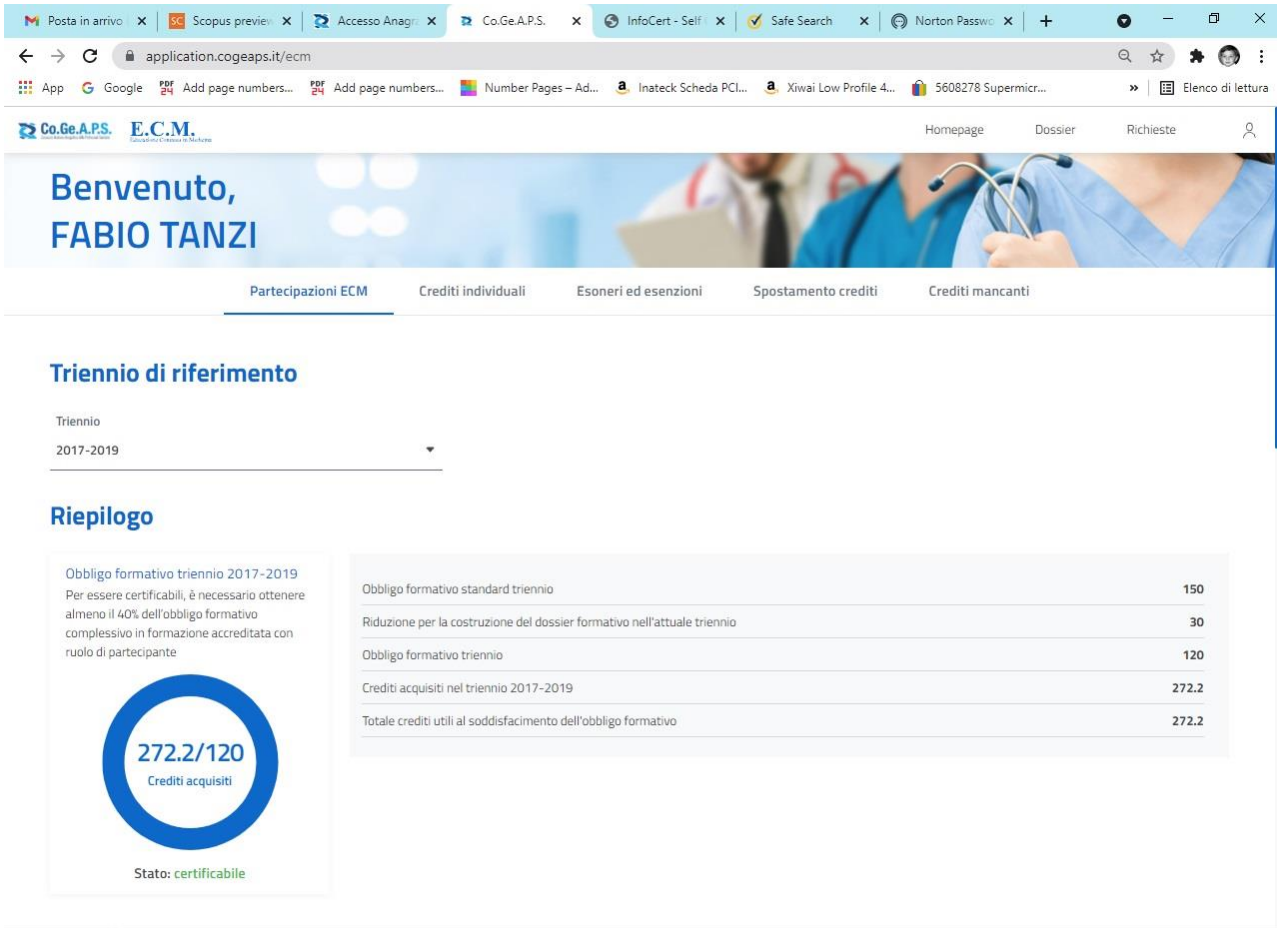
Posta in arrivo | Scopus preview | Accesso Anagr | Co.Ge.A.P.S. | InfoCert - Self | Safe Search | Norton Passwo | +

application.cogeaps.it/ecm

App | Google | Add page numbers... | Add page numbers... | Number Pages – Ad... | Inateck Scheda PCI... | Xiwai Low Profile 4... | 5608278 Supermicr... | » | Elenco di lettura

Co.Ge.A.P.S. E.C.M.

Homepage | Dossier | Richieste

Benvenuto,
FABIO TANZI

Partecipazioni ECM | Crediti individuali | Esoneri ed esenzioni | Spostamento crediti | Crediti mancanti

Triennio di riferimento

Triennio
2017-2019

Riepilogo

Obbligo formativo triennio 2017-2019
Per essere certificabili, è necessario ottenere almeno il 40% dell'obbligo formativo complessivo in formazione accreditata con ruolo di partecipante

272.2/120
Crediti acquisiti

Stato: certificabile

| | |
|---|---|
| Obbligo formativo standard triennio | 150 |
| Riduzione per la costruzione del dossier formativo nell'attuale triennio | 30 |
| Obbligo formativo triennio | 120 |
| Crediti acquisiti nel triennio 2017-2019 | 272.2 |
| Totale crediti utili al soddisfacimento dell'obbligo formativo | 272.2 |